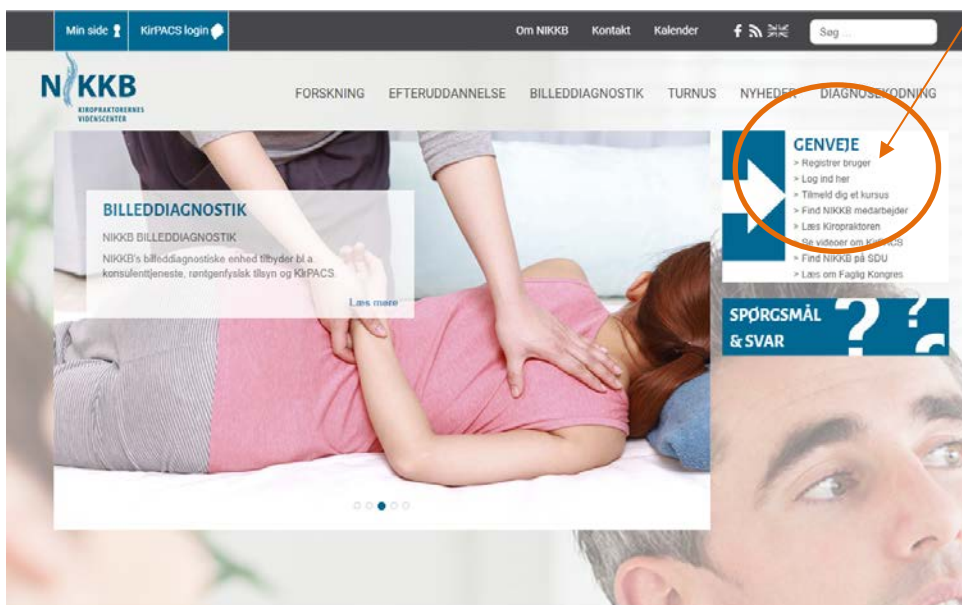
Min side KirPACS login

Om NIKKB Kontakt Kalender

Søg ...

NIKKB
KIROPRAKTORERNES VIDENSCENTER

FORSKNING EFTERUDDANNELSE BILLEDDIAGNOSTIK TURNUS NYHEDER DIAGNOSEKODNING

BILLEDDIAGNOSTIK

NIKKB BILLEDDIAGNOSTIK

NIKKB's billeddiagnostiske enhed tilbyder bl.a. konsulenttjeneste, røntgenfysisk tilsyn og KirPACS.

Læs mere

GENVEJE
> Registrer bruger
> Log ind her
> Tilmeld dig et kursus
> Find NIKKB medarbejder
> Læs Kiropraktoren
> Se videoer om KirPACS
> Find NIKKB på SDU
> Læs om Faglig Kongres

SPØRGSMÅL & SVAR